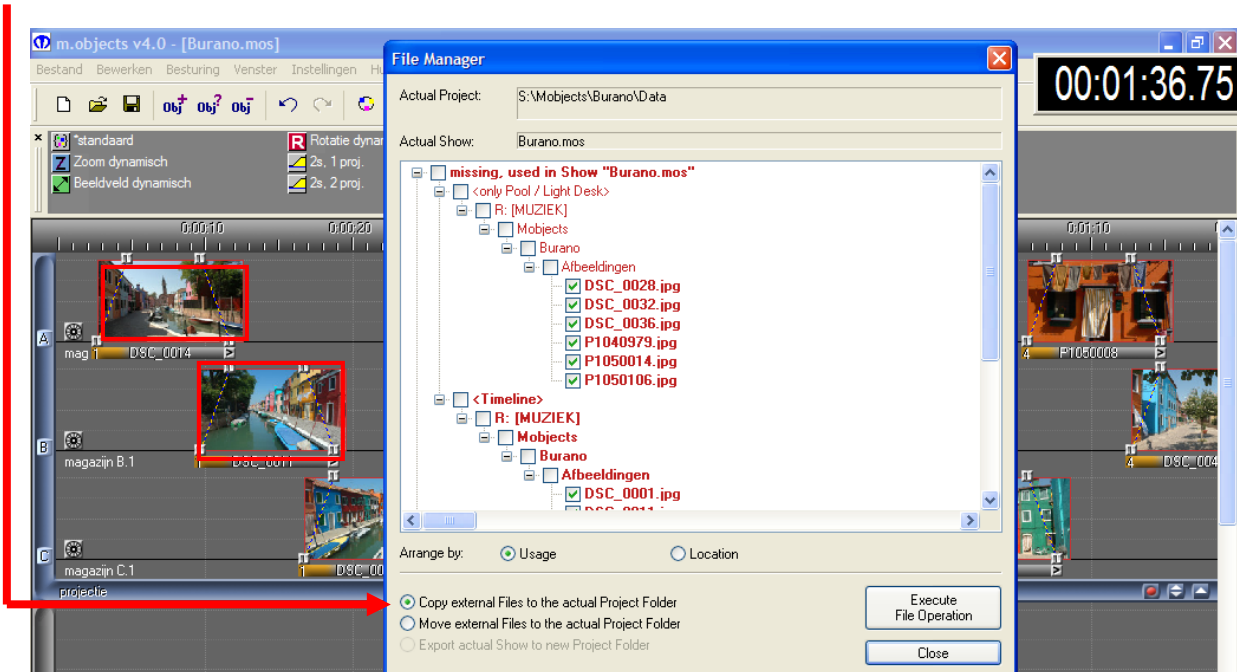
m.objects v4.0 - [Burano.mos]

Bestand Bewerken Besturing Venster Instellingen H

00:01:36.75

*standaard
Zoom dynamisch
Beeldveld dynamisch
Rotatie dynai
2s, 1 proj.
2s, 2 proj.

0:00:10 0:00:20 0:01:10

A mag DSC_0014
B magazijn B.1 DSC_0011
C magazijn C.1 DSC_00
projectie

P1050008
DSC_004

File Manager

Actual Project: S:\Mobjects\Burano\Data
Actual Show: Burano.mos

missing, used in Show "Burano.mos"
<only Pool / Light Desk>
R: [MUZIEK]
Mobjects
Burano
Afbeeldingen
DSC_0028.jpg
DSC_0032.jpg
DSC_0036.jpg
P1040979.jpg
P1050014.jpg
P1050106.jpg
<Timeline>
R: [MUZIEK]
Mobjects
Burano
Afbeeldingen
DSC_0001.jpg
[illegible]

Arrange by: Usage Location

Copy external Files to the actual Project Folder
Move external Files to the actual Project Folder
Export actual Show to new Project Folder

Execute File Operation
Close